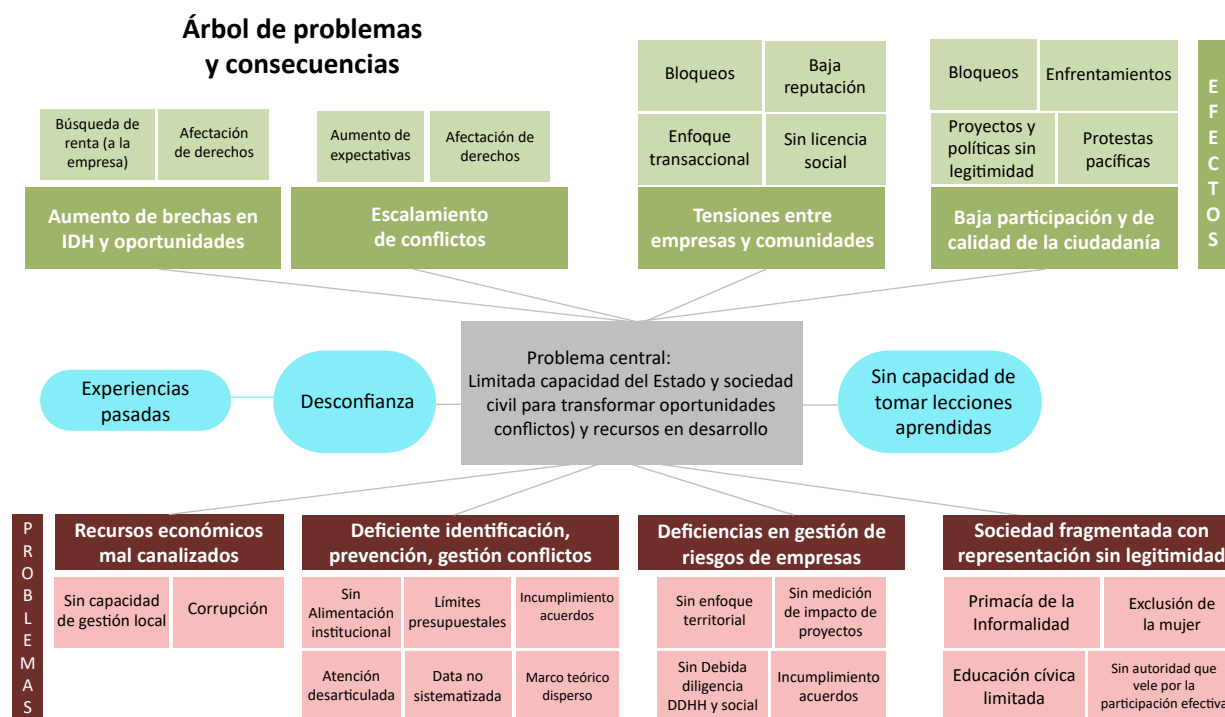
Árbol de problemas y consecuencias

Búsqueda de renta (a la empresa)

Afectación de derechos

Aumento de brechas en IDH y oportunidades

Aumento de expectativas

Afectación de derechos

Escalamiento de conflictos

Bloqueos

Baja reputación

Enfoque transaccional

Sin licencia social

Tensiones entre empresas y comunidades

Bloqueos

Enfrentamientos

Proyectos y políticas sin legitimidad

Protestas pacíficas

Baja participación y de calidad de la ciudadanía

EFECTOS

Experiencias pasadas

Desconfianza

Problema central: Limitada capacidad del Estado y sociedad civil para transformar oportunidades conflictos) y recursos en desarrollo

Sin capacidad de tomar lecciones aprendidas

PROBLEMAS

Recursos económicos mal canalizados

Sin capacidad de gestión local

Corrupción

Deficiente identificación, prevención, gestión conflictos

Sin Alimentación institucional

Límites presupuestales

Incumplimiento acuerdos

Atención desarticulada

Data no sistematizada

Marco teórico disperso

Deficiencias en gestión de riesgos de empresas

Sin enfoque territorial

Sin medición de impacto de proyectos

Sin Debida diligencia DDHH y social

Incumplimiento acuerdos

Sociedad fragmentada con representación sin legitimidad

Primacía de la Informalidad

Exclusión de la mujer

Educación cívica limitada

Sin autoridad que vele por la participación efectiva